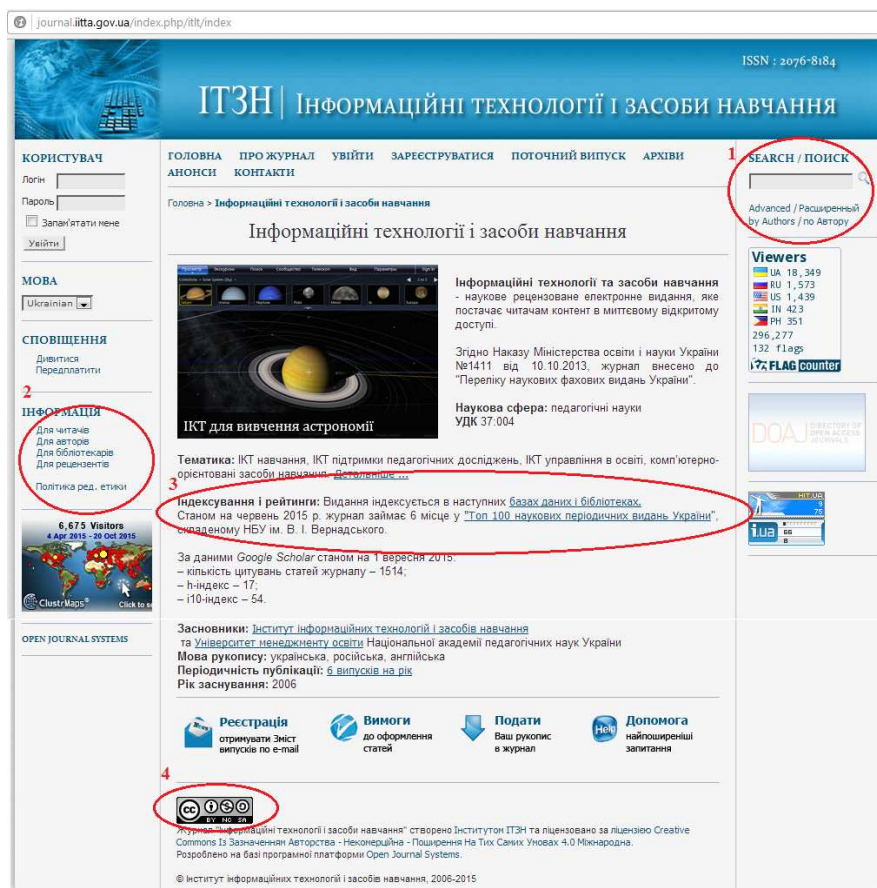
journal.iitta.gov.ua/index.php/itlt/index

ISSN : 2076-8184

ІТЗН | ІНФОРМАЦІЙНІ ТЕХНОЛОГІЇ І ЗАСОБИ НАВЧАННЯ

КОРИСТУВАЧ
Логін
Пароль
Запам'ятати мене
Увійти

МОВА
Ukrainian

СПОВІЩЕННЯ
Дивитися
Передплатити

2
ІНФОРМАЦІЯ
Для читачів
Для авторів
Для бібліотекарів
Для рецензентів

Політика ред. етики

6,675 Visitors
4 Apr 2015 - 20 Oct 2015
ClustrMaps
Click to s

OPEN JOURNAL SYSTEMS

ГОЛОВНА ПРО ЖУРНАЛ УВІЙТИ ЗАРЕЄСТРУВАТИСЯ ПОТОЧНИЙ ВИПУСК АРХІВИ АНОНСИ КОНТАКТИ

Головна > Інформаційні технології і засоби навчання

Інформаційні технології і засоби навчання

ІКТ для вивчення астрономії

Інформаційні технології та засоби навчання - наукове рецензоване електронне видання, яке постачає читачам контент в миттєвому відкритому доступі.

Згідно Наказу Міністерства освіти і науки України №1411 від 10.10.2013, журнал внесено до "Переліку наукових фахових видань України".

Наукова сфера: педагогічні науки
УДК 37:004

Тематика: ІКТ навчання, ІКТ підтримки педагогічних досліджень, ІКТ управління в освіті, комп'ютерно-орієнтовані засоби навчання. Детальніше ...

3
Індексування і рейтинги: Видання індексується в наступних базах даних і бібліотеках.
Станом на червень 2015 р. журнал займає 6 місце у "Топ 100 наукових періодичних видань України", складеному НБУ ім. В. І. Вернадського.

За даними Google Scholar станом на 1 вересня 2015:
– кількість цитувань статей журналу – 1514;
– h-індекс – 17;
– i10-індекс – 54.

Засновники: Інститут інформаційних технологій і засобів навчання
та Університет менеджменту освіти Національної академії педагогічних наук України
Мова рукопису: українська, російська, англійська
Періодичність публікації: 6 випусків на рік
Рік заснування: 2006

Реєстрація
отримувати Зміст випусків по e-mail

Вимоги
до оформлення статей

Подати
Ваш рукопис в журнал

Help
Допомога
найпоширеніші запитання

4

Журнал "Інформаційні технології і засоби навчання" створено Інститутом ІТЗН та ліцензовано за ліцензією Creative Commons Із Зазначенням Авторства - Некомерційна - Поширення На Тих Самих Умовах 4.0 Міжнародна.
Розроблено на базі програмної платформи Open Journal Systems.

© Інститут інформаційних технологій і засобів навчання, 2006-2015

1
SEARCH / ПОИСК

Advanced / Расширенный
by Authors / по Автору

Viewers
UA 18,349
RU 1,573
US 1,439
IN 423
PH 351
296,277
132 flags
FLAG counter

DOAJ DIRECTORY OF OPEN ACCESS JOURNALS

HIT.UA
i.ua